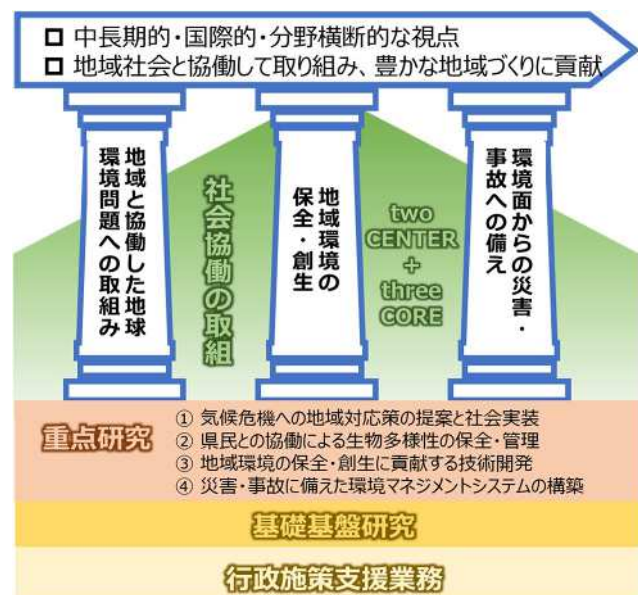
□ 中長期的・国際的・分野横断的な視点
□ 地域社会と協働して取り組み、豊かな地域づくりに貢献

地域と協働した地球環境問題への取組み

社会協働の取組

地域環境の保全・創生

two CENTER + three CORE

環境面からの災害・事故への備え

重点研究
① 気候危機への地域対応策の提案と社会実装
② 県民との協働による生物多様性の保全・管理
③ 地域環境の保全・創生に貢献する技術開発
④ 災害・事故に備えた環境マネジメントシステムの構築

基礎基盤研究

行政施策支援業務